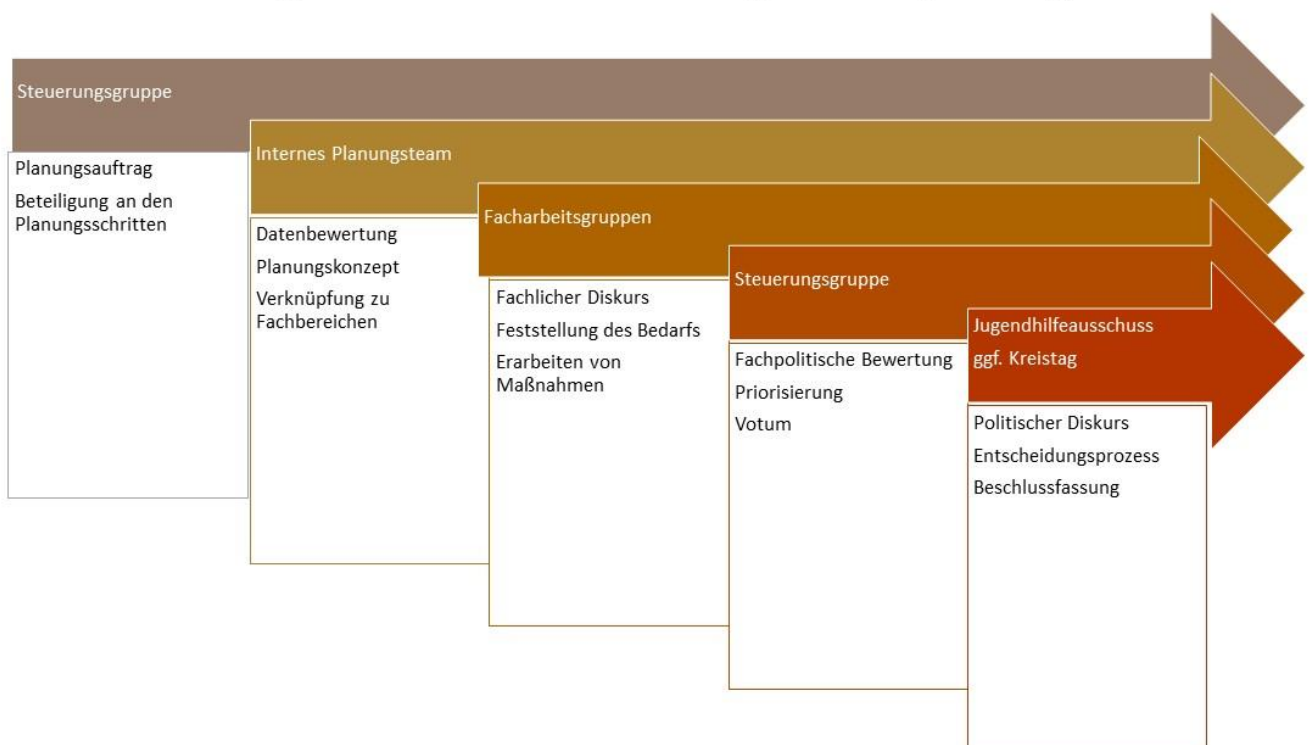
Steuerungsgruppe

Planungsauftrag

Beteiligung an den Planungsschritten

Internes Planungsteam

Datenbewertung

Planungskonzept

Verknüpfung zu Fachbereichen

Facharbeitsgruppen

Fachlicher Diskurs

Feststellung des Bedarfs

Erarbeiten von Maßnahmen

Steuerungsgruppe

Fachpolitische Bewertung

Priorisierung

Votum

Jugendhilfeausschuss
ggf. Kreistag

Politischer Diskurs

Entscheidungsprozess

Beschlussfassung